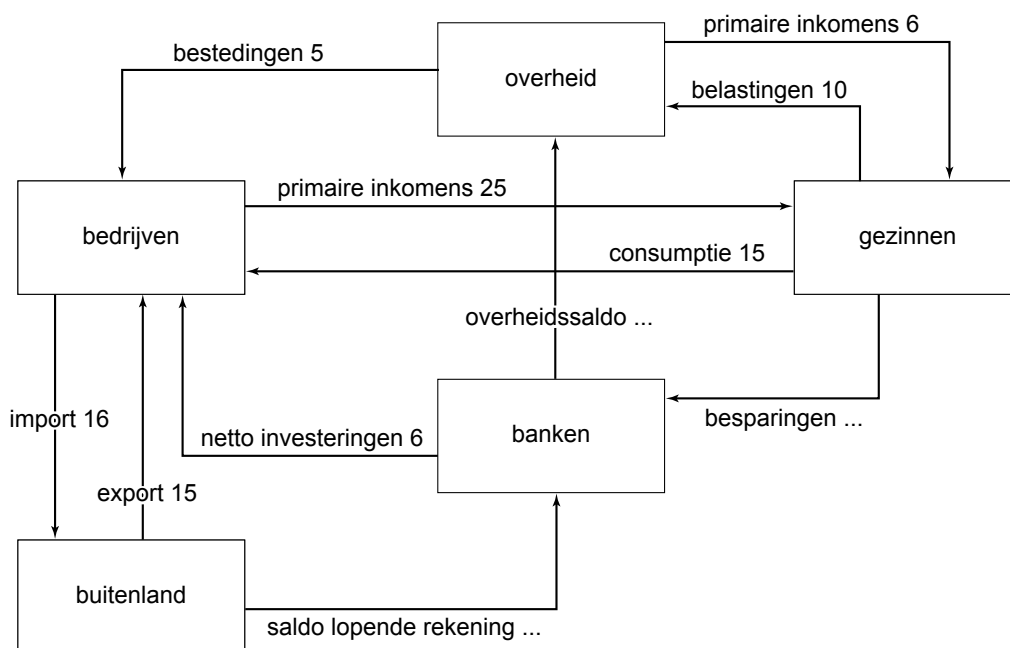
primaire inkomens 6

bestedingen 5

overheid

belastingen 10

primaire inkomens 25

bedrijven

gezinnen

consumptie 15

overheidssaldo ...

import 16

banken

besparingen ...

netto investeringen 6

export 15

buitenland

saldo lopende rekening ...